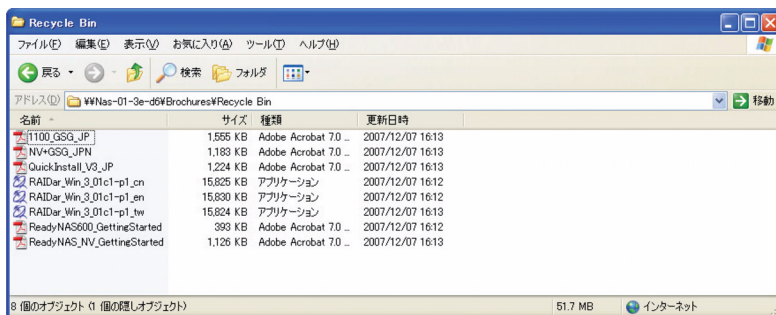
Recycle Bin

ファイル(F) 編集(E) 表示(V) お気に入り(A) ツール(T) ヘルプ(H)

戻る 検索 フォルダ

アドレス(D) ¥¥Nas-01-3e-d6¥Brochures¥Recycle Bin 移動

| 名前 | サイズ | 種類 | 更新日時 |
|---|---|---|---|
| 1100_GSG_JP | 1,555 KB | Adobe Acrobat 7.0 ... | 2007/12/07 16:13 |
| NV+GSG_JPN | 1,183 KB | Adobe Acrobat 7.0 ... | 2007/12/07 16:13 |
| QuickInstall_V3_JP | 1,224 KB | Adobe Acrobat 7.0 ... | 2007/12/07 16:13 |
| RAIDar_Win_3_01c1-p1_cn | 15,825 KB | アプリケーション | 2007/12/07 16:12 |
| RAIDar_Win_3_01c1-p1_en | 15,830 KB | アプリケーション | 2007/12/07 16:12 |
| RAIDar_Win_3_01c1-p1_tw | 15,824 KB | アプリケーション | 2007/12/07 16:12 |
| ReadyNAS600_GettingStarted | 393 KB | Adobe Acrobat 7.0 ... | 2007/12/07 16:12 |
| ReadyNAS_NV_GettingStarted | 1,126 KB | Adobe Acrobat 7.0 ... | 2007/12/07 16:13 |

8 個のオブジェクト (1 個の隠しオブジェクト) 51.7 MB インターネット